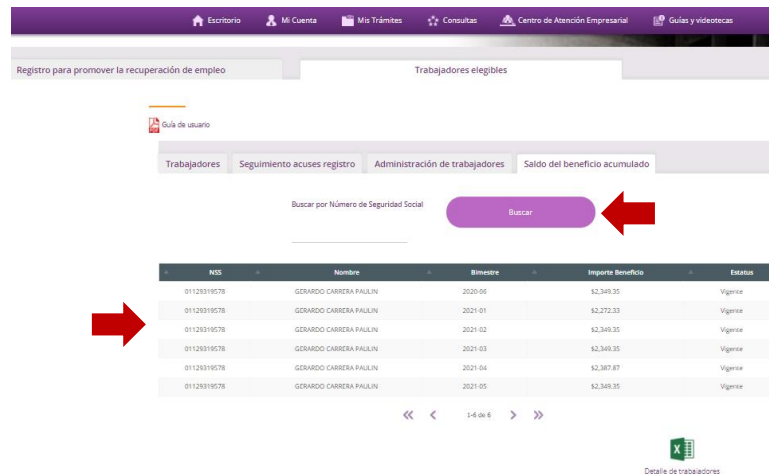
Escritorio   Mi Cuenta   Mis Trámites   Consultas   Centro de Atención Empresarial   Guías y videotecas

Registro para promover la recuperación de empleo   Trabajadores elegibles

Guía de usuario

Trabajadores   Seguimiento acuses registro   Administración de trabajadores   Saldo del beneficio acumulado

Buscar por Número de Seguridad Social

Buscar

| NSS | Nombre | Bimestre | Importe Beneficio | Estatus |
|---|---|---|---|---|
| 01129319578 | GERARDO CARRERA PAULIN | 2020-06 | \$2,349.35 | Vigente |
| 01129319578 | GERARDO CARRERA PAULIN | 2021-01 | \$2,272.33 | Vigente |
| 01129319578 | GERARDO CARRERA PAULIN | 2021-02 | \$2,349.35 | Vigente |
| 01129319578 | GERARDO CARRERA PAULIN | 2021-03 | \$2,349.35 | Vigente |
| 01129319578 | GERARDO CARRERA PAULIN | 2021-04 | \$2,387.87 | Vigente |
| 01129319578 | GERARDO CARRERA PAULIN | 2021-05 | \$2,349.35 | Vigente |

1-6 de 6

Detalle de trabajadores